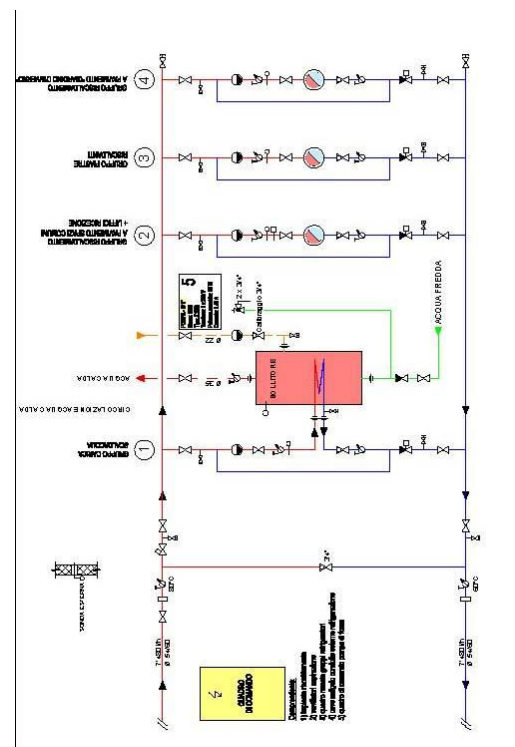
4
GRUPPO RISCALDAMENTO
A PAVIMENTO PIANO DIREZIONALE

3
GRUPPO PARETE
RISCALDANTE

2
GRUPPO RISCALDAMENTO
A PAVIMENTO SPAZI COMUNI
+ UFFICI RICEZIONE

1
GRUPPO CARICA
BOLLITORE

ACQUA CALDA

CIRCOLAZIONE ACQUA CALDA

ACQUA FREDDA

5

2 x 3/4"

contenitore 3/4"

800 LITRI

Ø 22

Ø 35

Ø 50

3/4"

SONDA ESTERNA

7" x 420 l/h
Ø 54x30

7" x 420 l/h
Ø 54x30

QUADRO
DI COMANDO

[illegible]